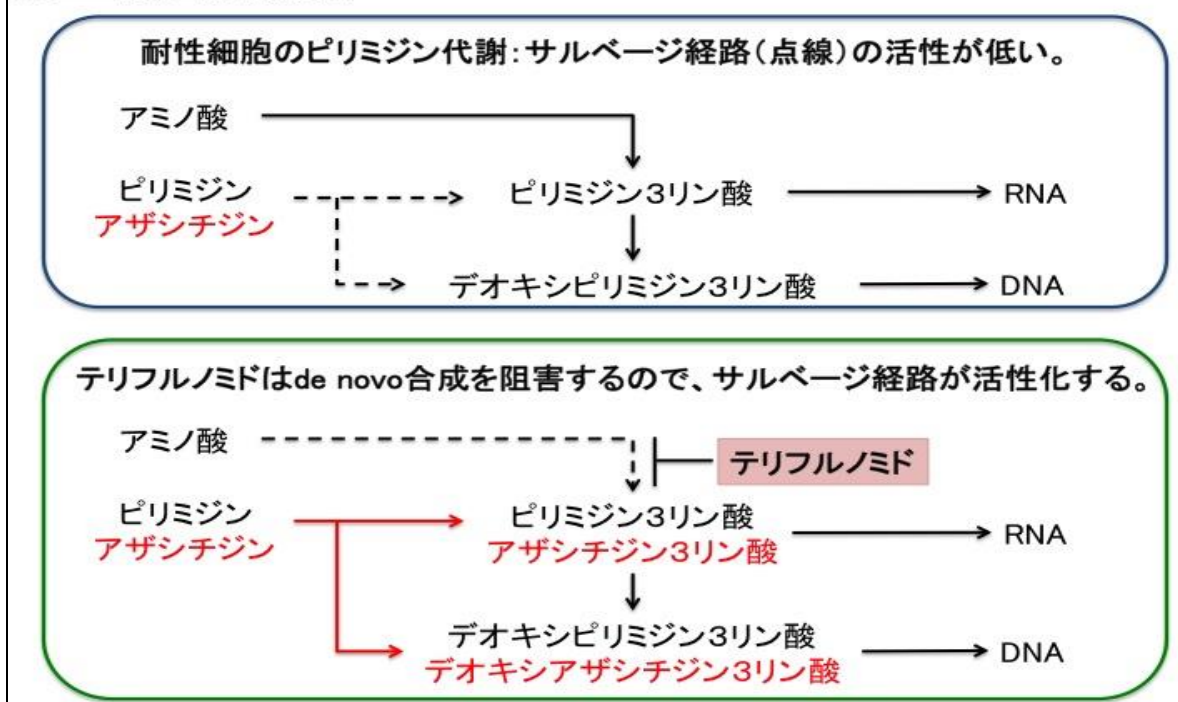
耐性細胞のピリミジン代謝：サルベージ経路（点線）の活性が低い。

アミノ酸

ピリミジン
アザシチジン

ピリミジン3リン酸

RNA

デオキシピリミジン3リン酸

DNA

テリフルノミドはde novo合成を阻害するので、サルベージ経路が活性化する。

アミノ酸

テリフルノミド

ピリミジン
アザシチジン

ピリミジン3リン酸
アザシチジン3リン酸

RNA

デオキシピリミジン3リン酸
デオキシアザシチジン3リン酸

DNA